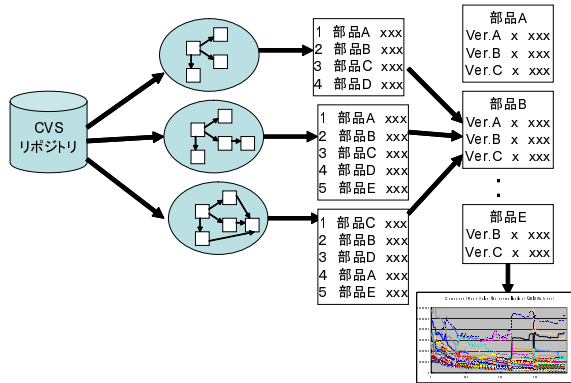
CVS
リポジトリ

1 部品A xxx
2 部品B xxx
3 部品C xxx
4 部品D xxx

1 部品A xxx
2 部品B xxx
3 部品C xxx
4 部品D xxx
5 部品E xxx

1 部品C xxx
2 部品B xxx
3 部品D xxx
4 部品A xxx
5 部品E xxx

部品A
Ver.A x xxx
Ver.B x xxx
Ver.C x xxx

部品B
Ver.A x xxx
Ver.B x xxx
Ver.C x xxx

:

部品E
Ver.B x xxx
Ver.C x xxx

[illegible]